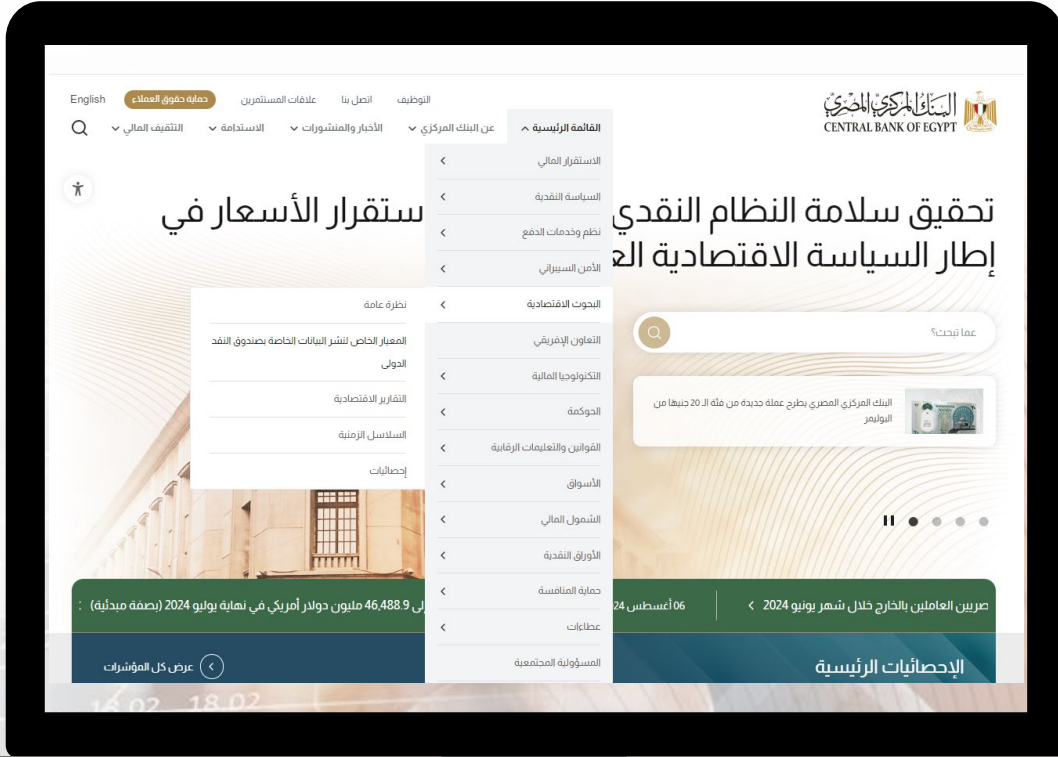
English حماية حقوق العملاء علاقات المستثمرين اتصل بنا التوظيف

البنك المركزي المصري
CENTRAL BANK OF EGYPT

القائمة الرئيسية عن البنك المركزي الأخبار والمنشورات الاستدامة التثقيف المالي

الاستقرار المالي
السياسة النقدية
نظم وخدمات الدفع
الأمن السيبراني
البحوث الاقتصادية
التعاون الإفريقي
التكنولوجيا المالية
الحوكمة
القوانين والتعليمات الرقابية
الأسواق
الشمول المالي
الأوراق النقدية
حماية المنافسة
عطاءات
المسؤولية المجتمعية

نظرة عامة
المعيار الخاص لنشر البيانات الخاصة بصندوق النقد الدولى
التقارير الاقتصادية
السلاسل الزمنية
إحصائيات

تحقيق سلامة النظام النقدي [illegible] استقرار الأسعار في إطار السياسة الاقتصادية العـ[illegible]

عما تبحث؟

البنك المركزي المصري يطرح عملة جديدة من فئة الـ 20 جنيها من البوليمر

صريين العاملين بالخارج خلال شهر يونيو 2024 06 أغسطس 24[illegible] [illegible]لى 46,488.9 مليون دولار أمريكي في نهاية يوليو 2024 (بصفة مبدئية)

الإحصائيات الرئيسية
عرض كل المؤشرات

18.02 18.02